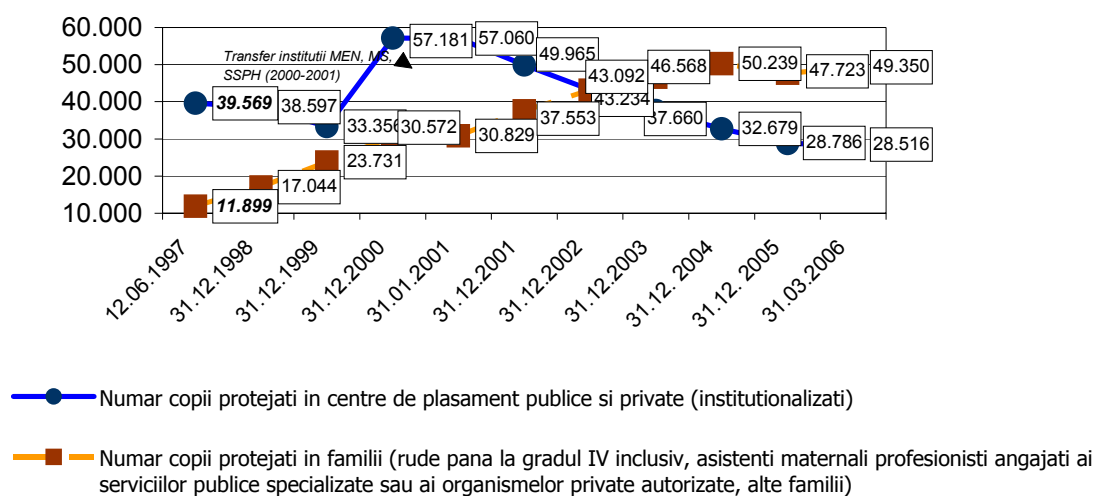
60.000
50.000
40.000
30.000
20.000
10.000

Transfer institutii MEN, MS, SSPH (2000-2001)

39.569
38.597
33.356
57.181
57.060
49.965
43.092
43.234
37.660
32.679
28.786
28.516

11.899
17.044
23.731
30.572
30.829
37.553
46.568
50.239
47.723
49.350

12.06.1997
31.12.1998
31.12.1999
31.12.2000
31.01.2001
31.12.2001
31.12.2002
31.12.2003
31.12. 2004
31.12. 2005
31.03.2006

Numar copii protejati in centre de plasament publice si private (institutionalizati)

Numar copii protejati in familii (rude pana la gradul IV inclusiv, asistenti maternali profesionisti angajati ai serviciilor publice specializate sau ai organismelor private autorizate, alte familii)